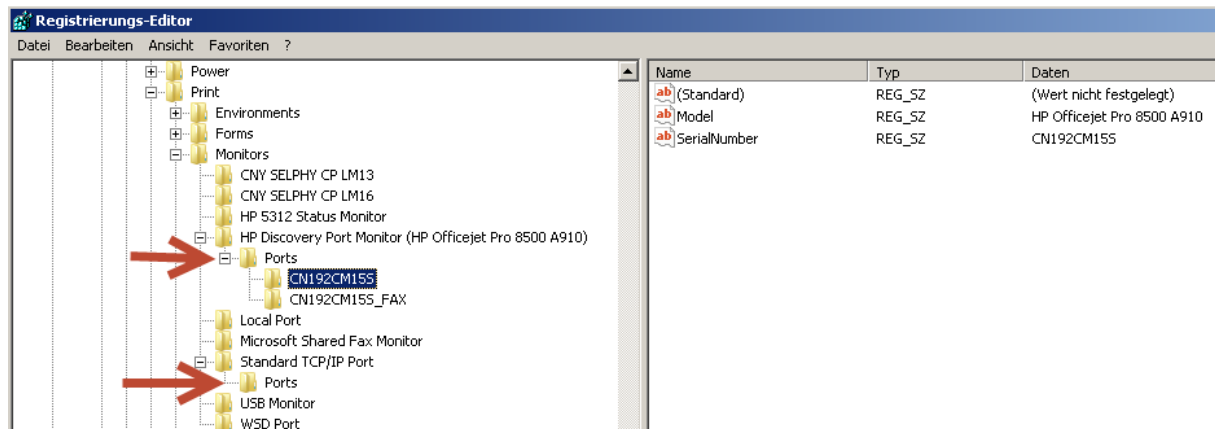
Registrierungs-Editor

Datei Bearbeiten Ansicht Favoriten ?

Power
Print
Environments
Forms
Monitors
CNY SELPHY CP LM13
CNY SELPHY CP LM16
HP 5312 Status Monitor
HP Discovery Port Monitor (HP Officejet Pro 8500 A910)
Ports
CN192CM15S
CN192CM15S_FAX
Local Port
Microsoft Shared Fax Monitor
Standard TCP/IP Port
Ports
USB Monitor
WSD Port

| Name | Typ | Daten |
|---|---|---|
| (Standard) | REG_SZ | (Wert nicht festgelegt) |
| Model | REG_SZ | HP Officejet Pro 8500 A910 |
| SerialNumber | REG_SZ | CN192CM15S |